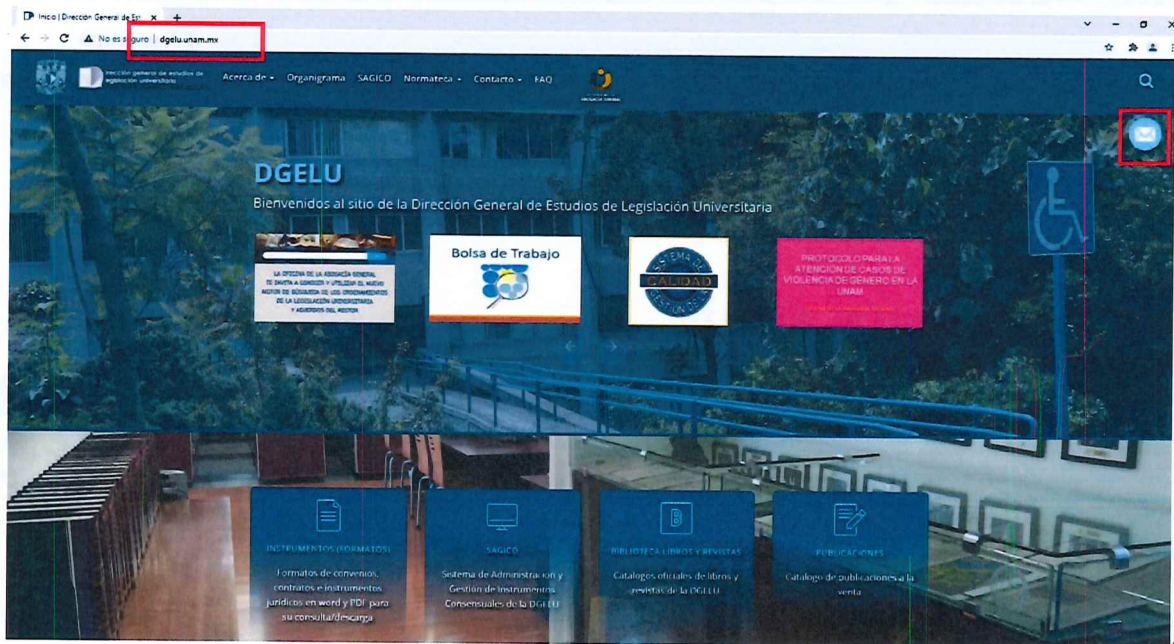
Inicio | Dirección General de Est ×
+
No es seguro | dgelu.unam.mx

Dirección general de estudios de legislación universitaria
Acerca de ▾ Organigrama SAGICO Normateca ▾ Contacto ▾ FAQ

DGELU
Bienvenidos al sitio de la Dirección General de Estudios de Legislación Universitaria

LA OFICINA DE LA ABOGACÍA GENERAL TE INVITA A CONOCER Y UTILIZAR EL NUEVO MOTOR DE BÚSQUEDA DE LOS ORDENAMIENTOS DE LA LEGISLACIÓN UNIVERSITARIA Y ACUERDOS DEL RECTOR

Bolsa de Trabajo

SISTEMA DE CALIDAD GESTIÓN DE

PROTOCOLO PARA LA ATENCIÓN DE CASOS DE VIOLENCIA DE GÉNERO EN LA UNAM
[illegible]

INSTRUMENTOS (FORMATOS)
Formatos de convenios, contratos e instrumentos jurídicos en word y PDF para su consulta/descarga

SAGICO
Sistema de Administración y Gestión de Instrumentos Consensuales de la DGELU

BIBLIOTECA LIBROS Y REVISTAS
Catalogos oficiales de libros y revistas de la DGELU

PUBLICACIONES
Catalogo de publicaciones a la venta